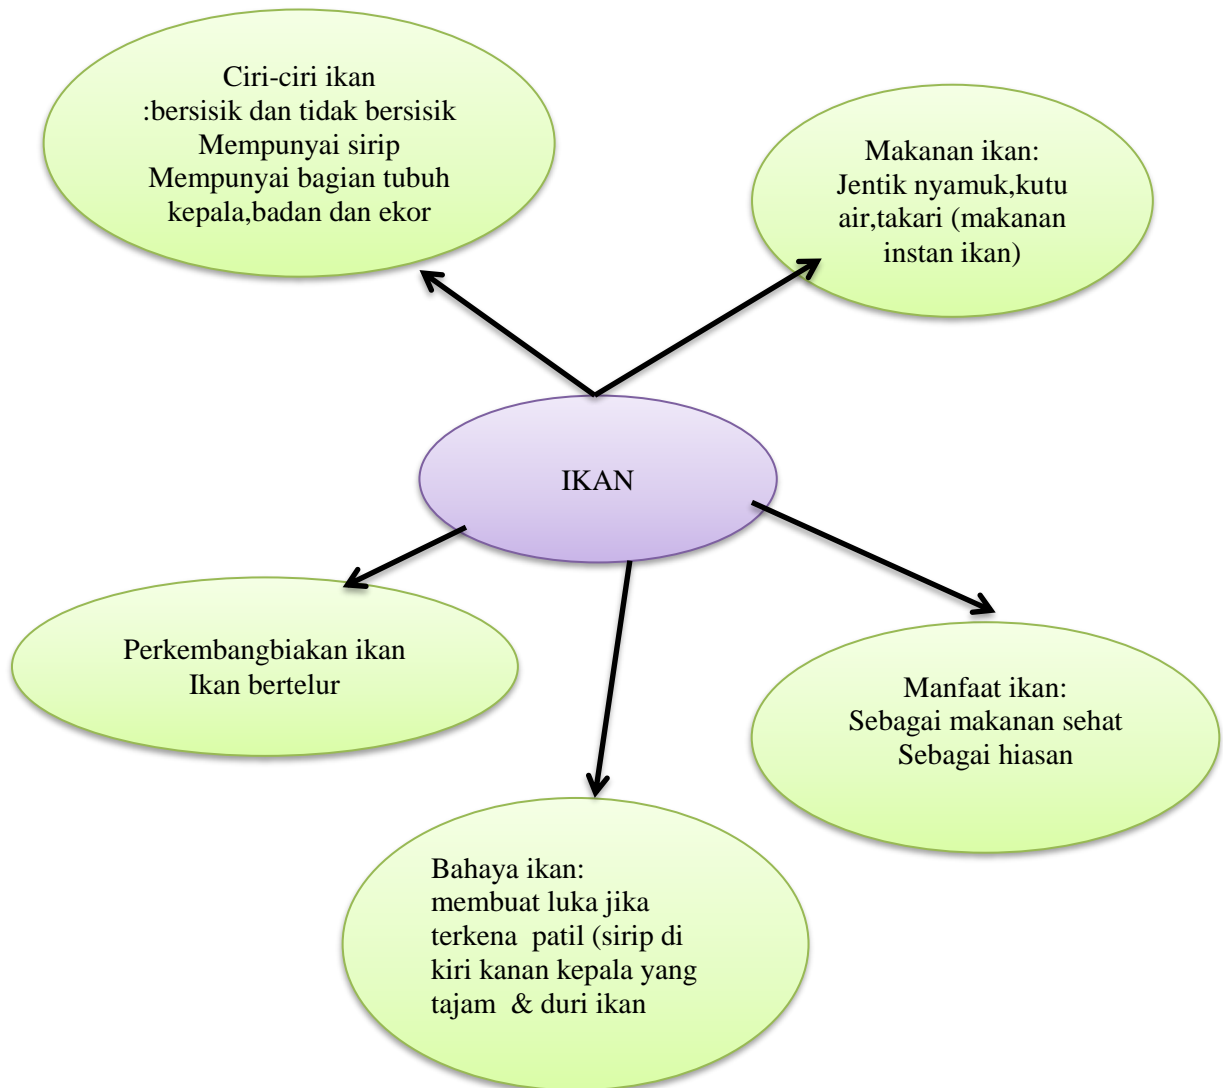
Ciri-ciri ikan
:bersisik dan tidak bersisik
Mempunyai sirip
Mempunyai bagian tubuh kepala,badan dan ekor

Makanan ikan:
Jentik nyamuk,kutu air,takari (makanan instan ikan)

IKAN

Perkembangbiakan ikan
Ikan bertelur

Manfaat ikan:
Sebagai makanan sehat
Sebagai hiasan

Bahaya ikan:
membuat luka jika terkena patil (sirip di kiri kanan kepala yang tajam & duri ikan